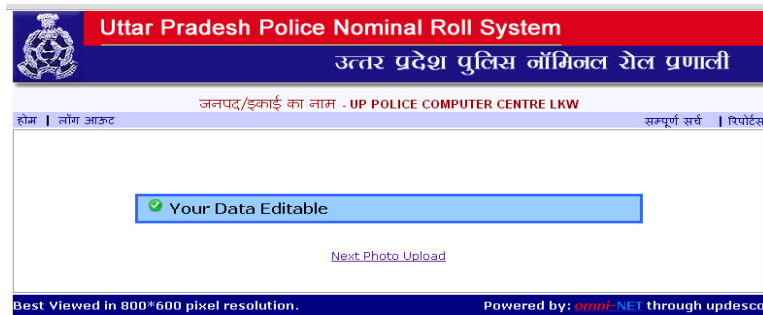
Uttar Pradesh Police Nominal Roll System

उत्तर प्रदेश पुलिस नॉमिनल रोल प्रणाली

जनपद/इकाई का नाम - UP POLICE COMPUTER CENTRE LKW

होम | लॉग आऊट

सम्पूर्ण सर्च | रिपोर्टस

Your Data Editable

Next Photo Upload

Best Viewed in 800*600 pixel resolution.

Powered by: omni-NET through updesco